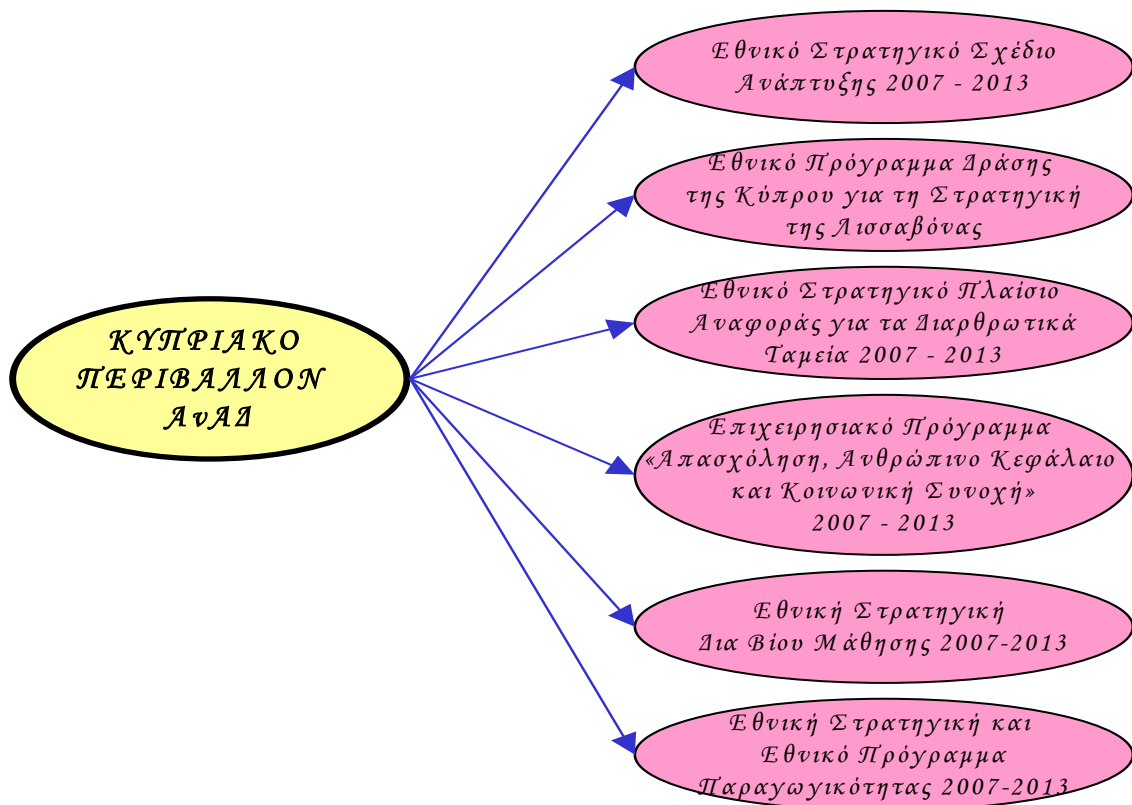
ΚΥΠΡΙΑΚΟ ΠΕΡΙΒΑΛΛΟΝ ΑνΑΔ

Εθνικό Στρατηγικό Σχέδιο Ανάπτυξης 2007 - 2013

Εθνικό Πρόγραμμα Δράσης της Κύπρου για τη Στρατηγική της Λισσαβόνας

Εθνικό Στρατηγικό Πλαίσιο Αναφοράς για τα Διαρθρωτικά Ταμεία 2007 - 2013

Επιχειρησιακό Πρόγραμμα «Απασχόληση, Ανθρώπινο Κεφάλαιο και Κοινωνική Συνοχή» 2007 - 2013

Εθνική Στρατηγική Δια Βίου Μάθησης 2007-2013

Εθνική Στρατηγική και Εθνικό Πρόγραμμα Παραγωγικότητας 2007-2013